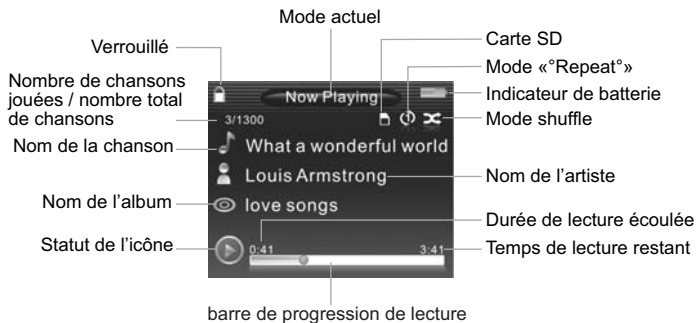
Mode actuel

Verrouillé

Carte SD

Mode «°Repeat°»

Nombre de chansons jouées / nombre total de chansons

Now Playing

Indicateur de batterie

3/1300

Mode shuffle

Nom de la chanson

What a wonderful world

Louis Armstrong

Nom de l'artiste

Nom de l'album

love songs

Durée de lecture écoulée

Statut de l'icône

0:41

3:41

Temps de lecture restant

barre de progression de lecture